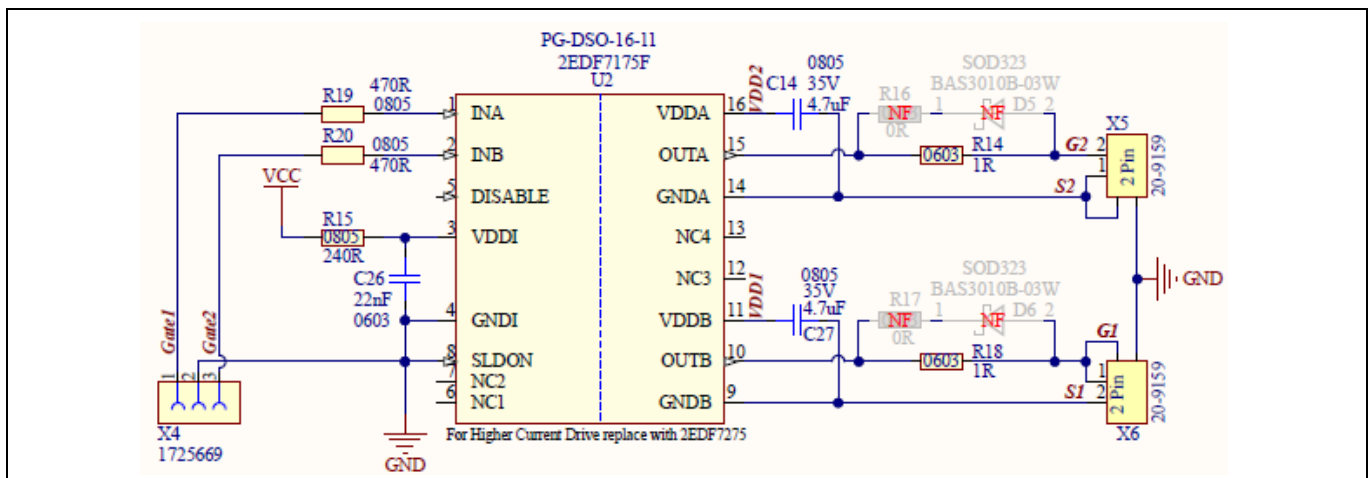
PG-DSO-16-11
2EDF7175F
U2

R19 470R 0805
R20 0805 470R
VCC
R15 0805 240R
C26 22nF 0603

1 INA
2 INB
5 DISABLE
3 VDDI
4 GNDI
8 SLDON
7 NC2
6 NC1

VDDA 16
OUTA 15
GNDA 14
NC4 13
NC3 12
VDDB 11
OUTB 10
GNDB 9

For Higher Current Drive replace with 2EDF7275

VDD2
C14 0805 35V 4.7uF
R16 NF 0R
SOD323 BAS3010B-03W
1 NF D5 2
0603 R14 1R
G2 2
1
S2
X5 2 Pin 20-9159

GND

VDD1
0805 35V 4.7uF C27
R17 NF 0R
SOD323 BAS3010B-03W
1 NF D6 2
0603 R18 1R
G1
1
S1 2
2 Pin X6 20-9159

Gate1 Gate2
1 2 3
X4
1725669
GND